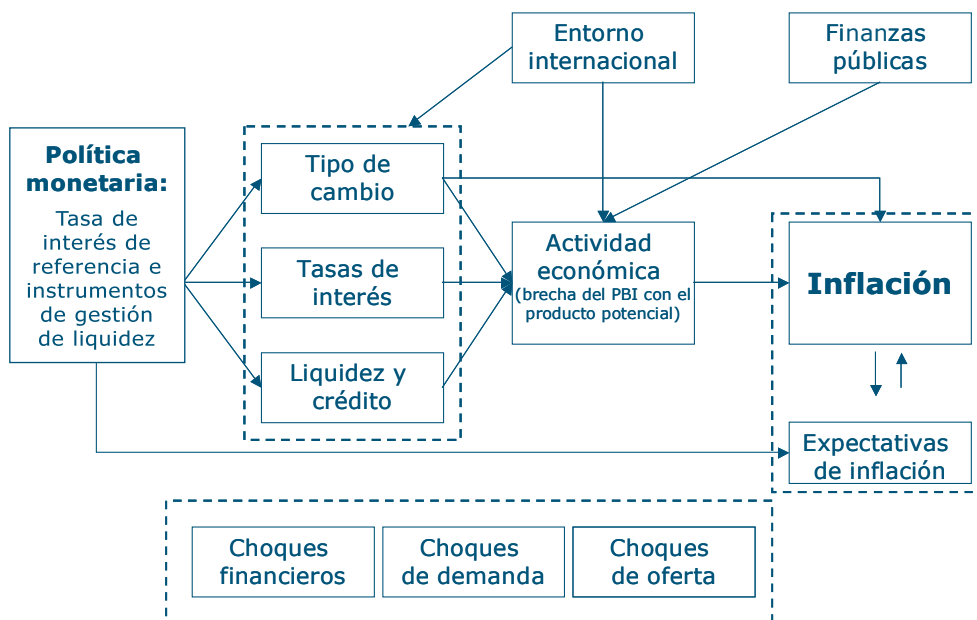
Entorno internacional

Finanzas públicas

Política monetaria:
Tasa de interés de referencia e instrumentos de gestión de liquidez

Tipo de cambio

Tasas de interés

Liquidez y crédito

Actividad económica
(brecha del PBI con el producto potencial)

Inflación

Expectativas de inflación

Choques financieros

Choques de demanda

Choques de oferta